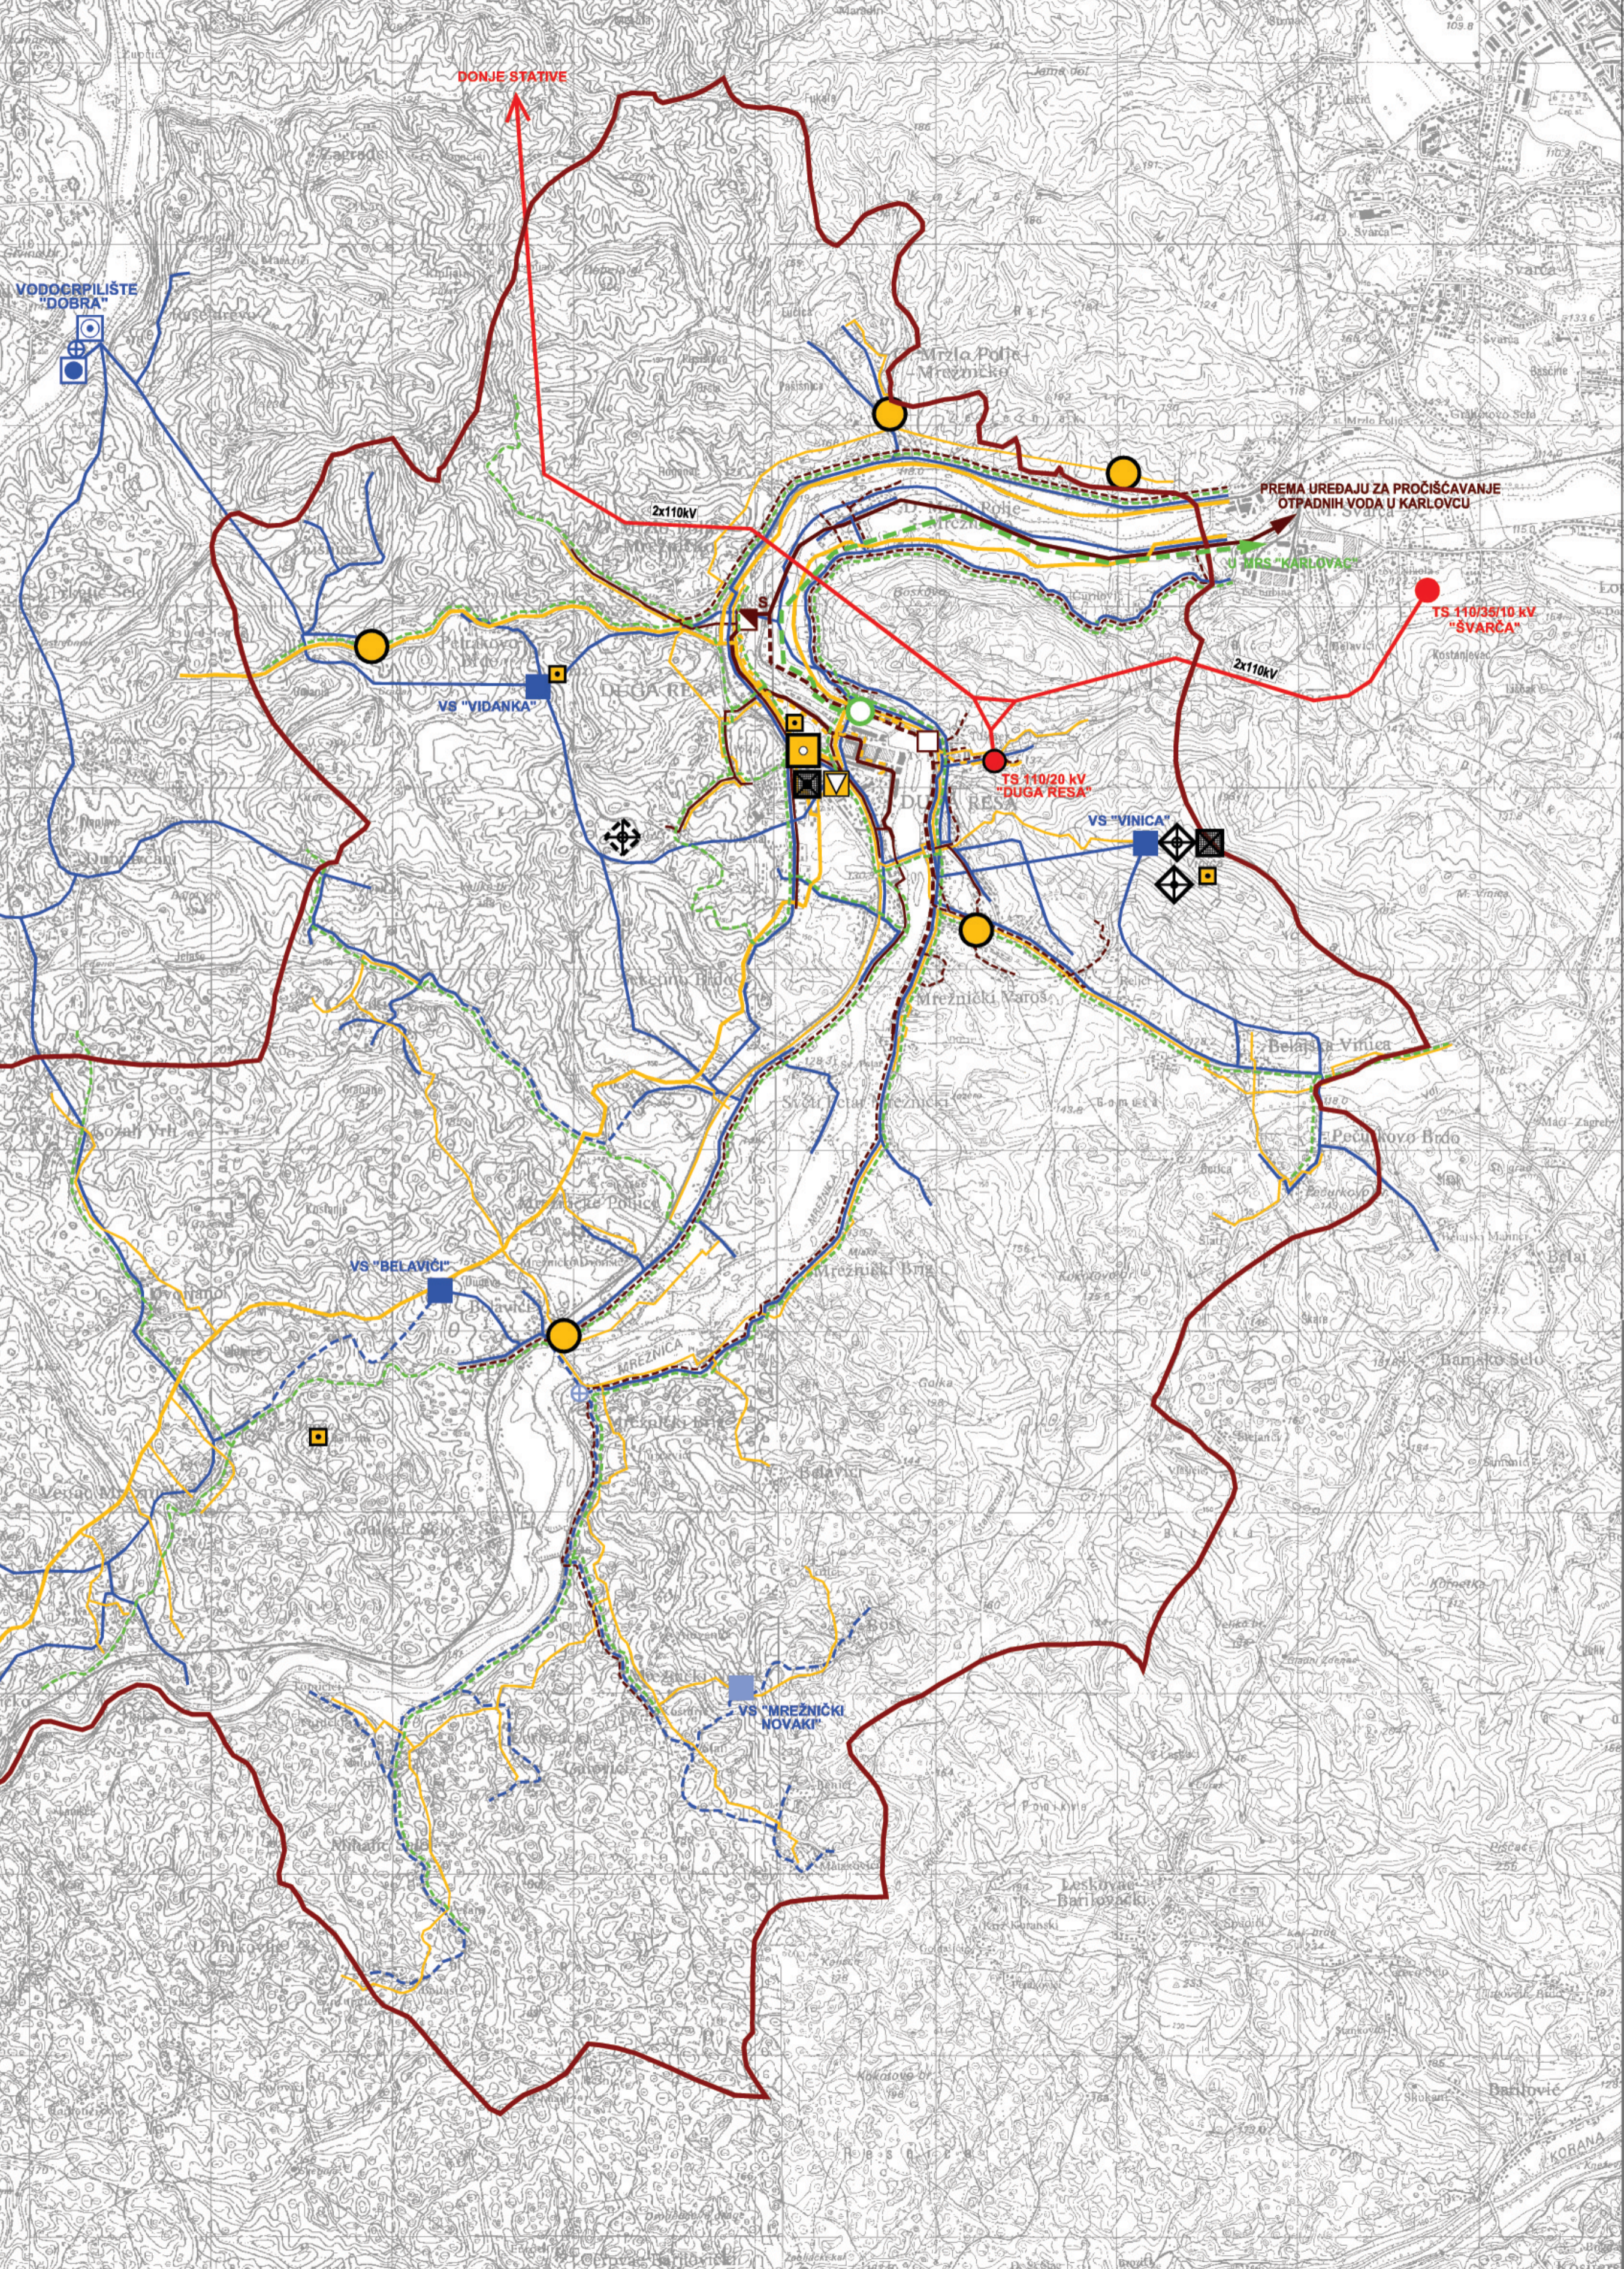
DONJE STATIVE

VODOCRPILIŠTE "DOBRA"

2x110kV

PREMA UREĐAJU ZA PROČIŠĆAVANJE OTPADNIH VODA U KARLOVCU

TS 110/35/10 kV "ŠVARČA"

2x110kV

TS 110/20 kV "DUGA RESA"

VS "VIDANKA"

VS "VINICA"

VS "BELAVIĆI"

VS "MREŽNIČKI NOVAKI"

Mrzlo Polje Mrežničko

Duga Resa

Belajska Vinica

Mrežnički Brig

Belavići

Leskovac Barilovićki

Barilović

Švarča

Korana